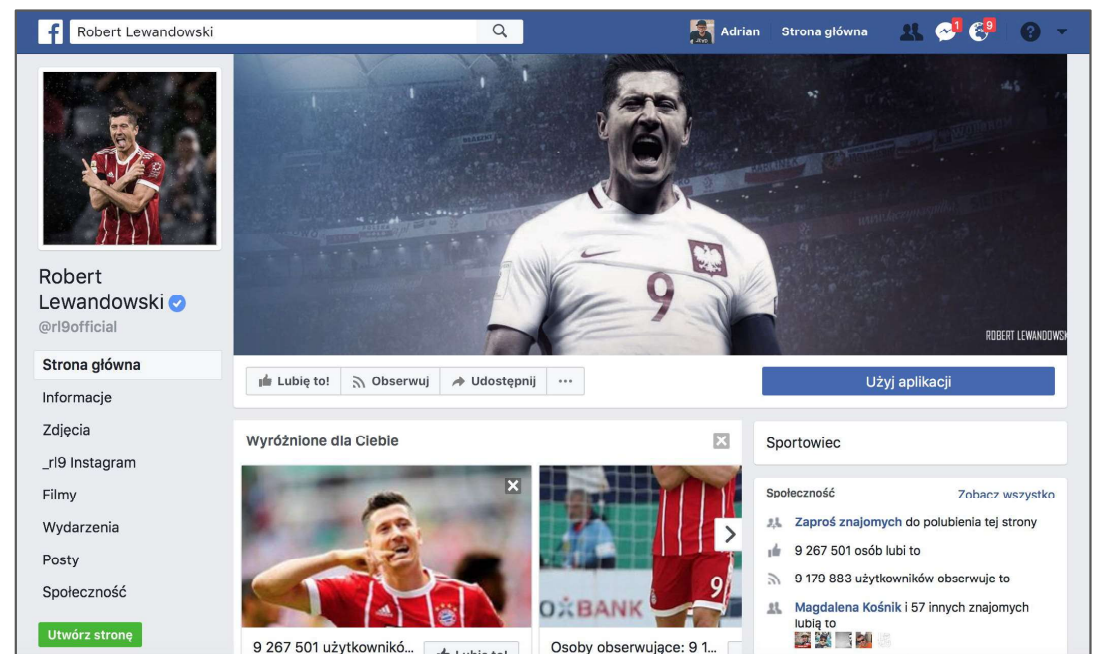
Robert Lewandowski

Adrian Strona główna

1 9

Robert Lewandowski
@rl9official

Strona główna
Informacje
Zdjęcia
_rl9 Instagram
Filmy
Wydarzenia
Posty
Społeczność

Utwórz stronę

ROBERT LEWANDOWSKI

Lubię to! Obserwuj Udostępnij ···

Użyj aplikacji

Wyróżnione dla Ciebie

9 267 501 użytkownikó... Lubię to!

Osoby obserwujące: 9 1...

Sportowiec

Społeczność Zobacz wszystko

Zaproś znajomych do polubienia tej strony

9 267 501 osób lubi to

9 170 883 użytkowników obserwuje to

Magdalena Kośnik i 57 innych znajomych lubią to